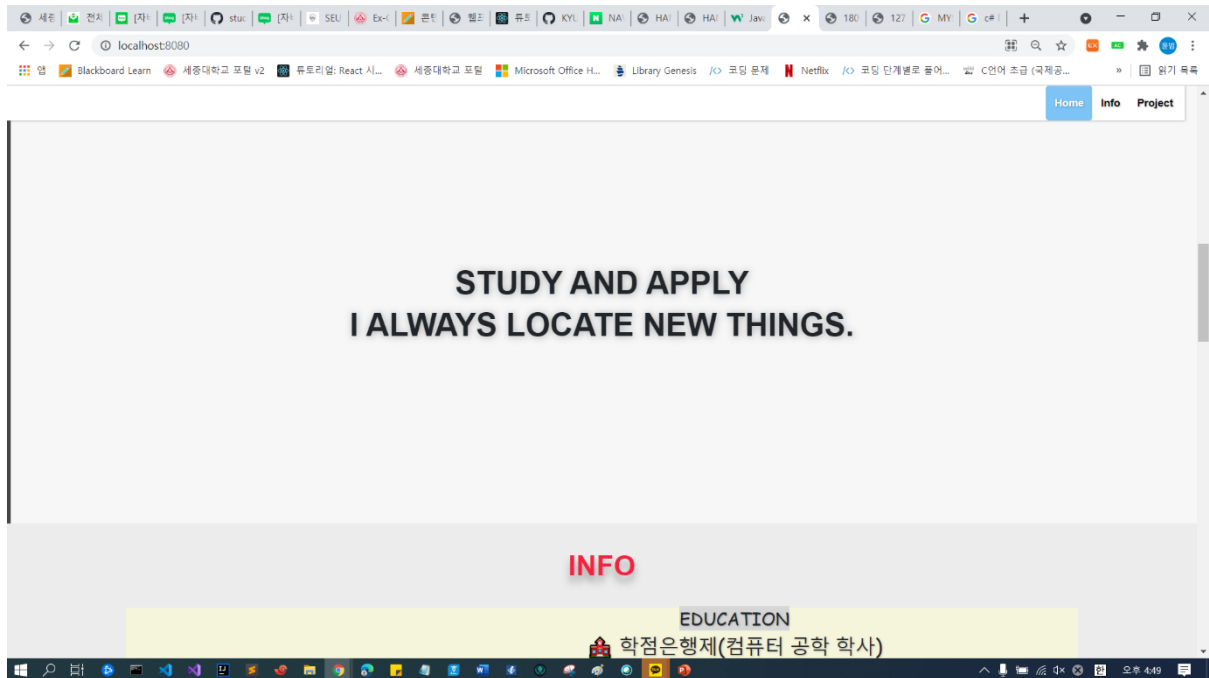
세종 | 전지 | [자 | [자 | stu | [자 | SEU | Ex- | 콘텐 | 웹프 | 튜토 | KYU | NA | HA | HA | Jav | × | 180 | 127 | MY | c# | +

localhost:8080

앱 | Blackboard Learn | 세종대학교 포털 v2 | 튜토리얼: React 시... | 세종대학교 포털 | Microsoft Office H... | Library Genesis | 코딩 문제 | Netflix | 코딩 단계별로 풀어... | C언어 초급 (국제공... | » | 읽기 목록

Home | Info | Project

STUDY AND APPLY
I ALWAYS LOCATE NEW THINGS.

INFO

EDUCATION

학점은행제(컴퓨터 공학 학사)

오후 4:49